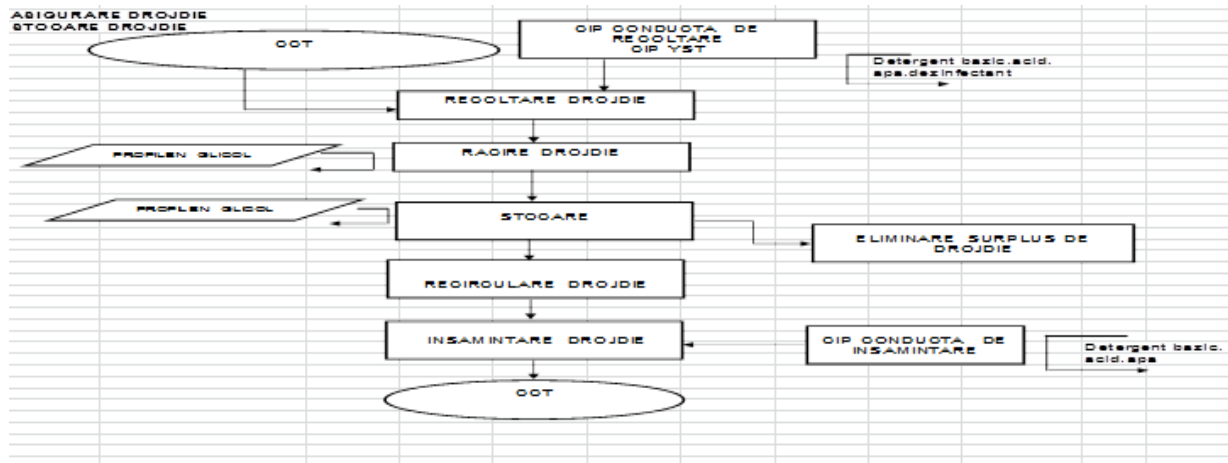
ASIGURARE DROJDIE
STOOARE DROJDIE

OOT

OIP CONDUOTA DE REOOLTARE OIP YST

Detergent bazic.acid. apa.dezinfectant

REOOLTARE DROJDIE

PROPILEN GLICOL

RAOIRE DROJDIE

PROPILEN GLICOL

STOOARE

ELIMINARE SURPLUS DE DROJDIE

REOIROULARE DROJDIE

INSAMINTARE DROJDIE

OIP OONDUOTA DE INSAMINTARE

Detergent bazic. acid.apa

OOT